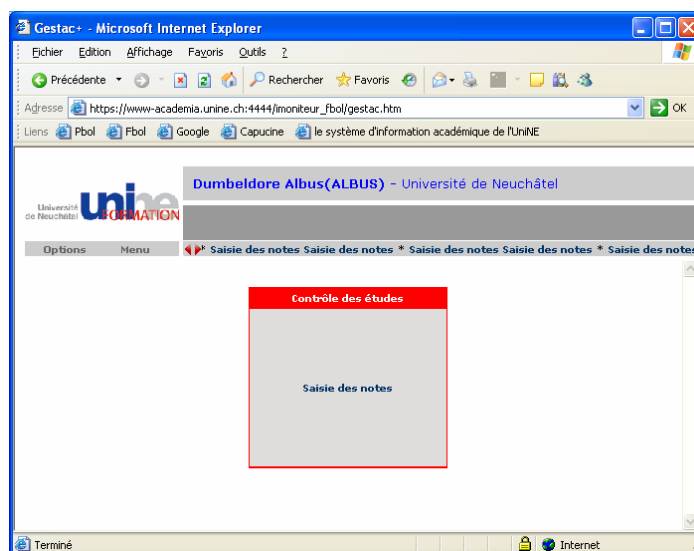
Gestac+ - Microsoft Internet Explorer

Fichier Edition Affichage Favoris Outils ?

Précédente Rechercher Favoris

Adresse https://www-academia.unine.ch:4444/imoniteur_fbol/gestac.htm OK

Liens Pbol Fbol Google Capucine le système d'information académique de l'UniNE

Université de Neuchâtel unine FORMATION

Dumbeldore Albus(ALBUS) - Université de Neuchâtel

Options Menu

Saisie des notes Saisie des notes * Saisie des notes Saisie des notes * Saisie des notes

Contrôle des études

Saisie des notes

Terminé Internet